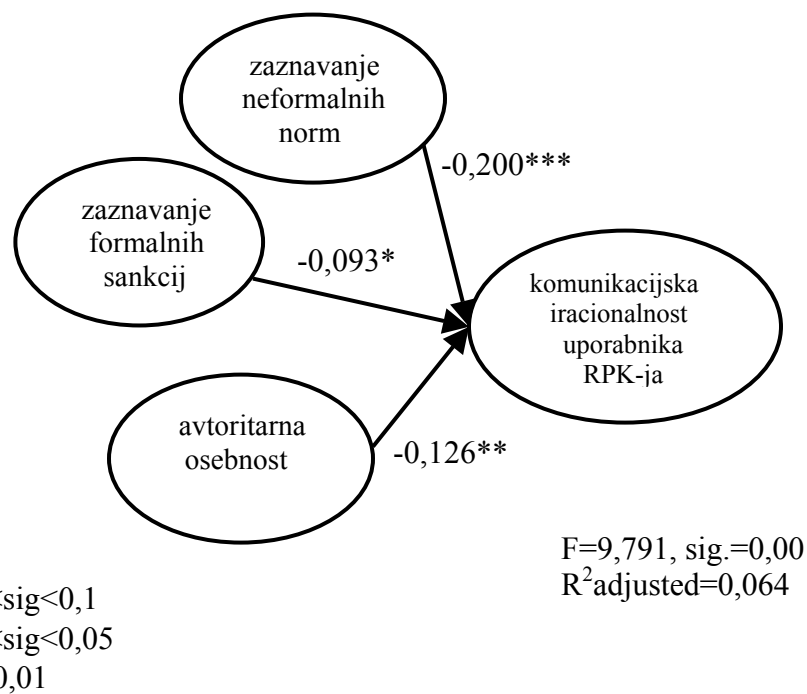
zaznavanje neformalnih norm

-0,200***

zaznavanje formalnih sankcij

-0,093*

komunikacijska iracionalnost uporabnika RPK-ja

avtoritarna osebnost

-0,126**

F=9,791, sig.=0,00
$R^2$adjusted=0,064

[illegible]sig<0,1
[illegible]sig<0,05
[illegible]0,01